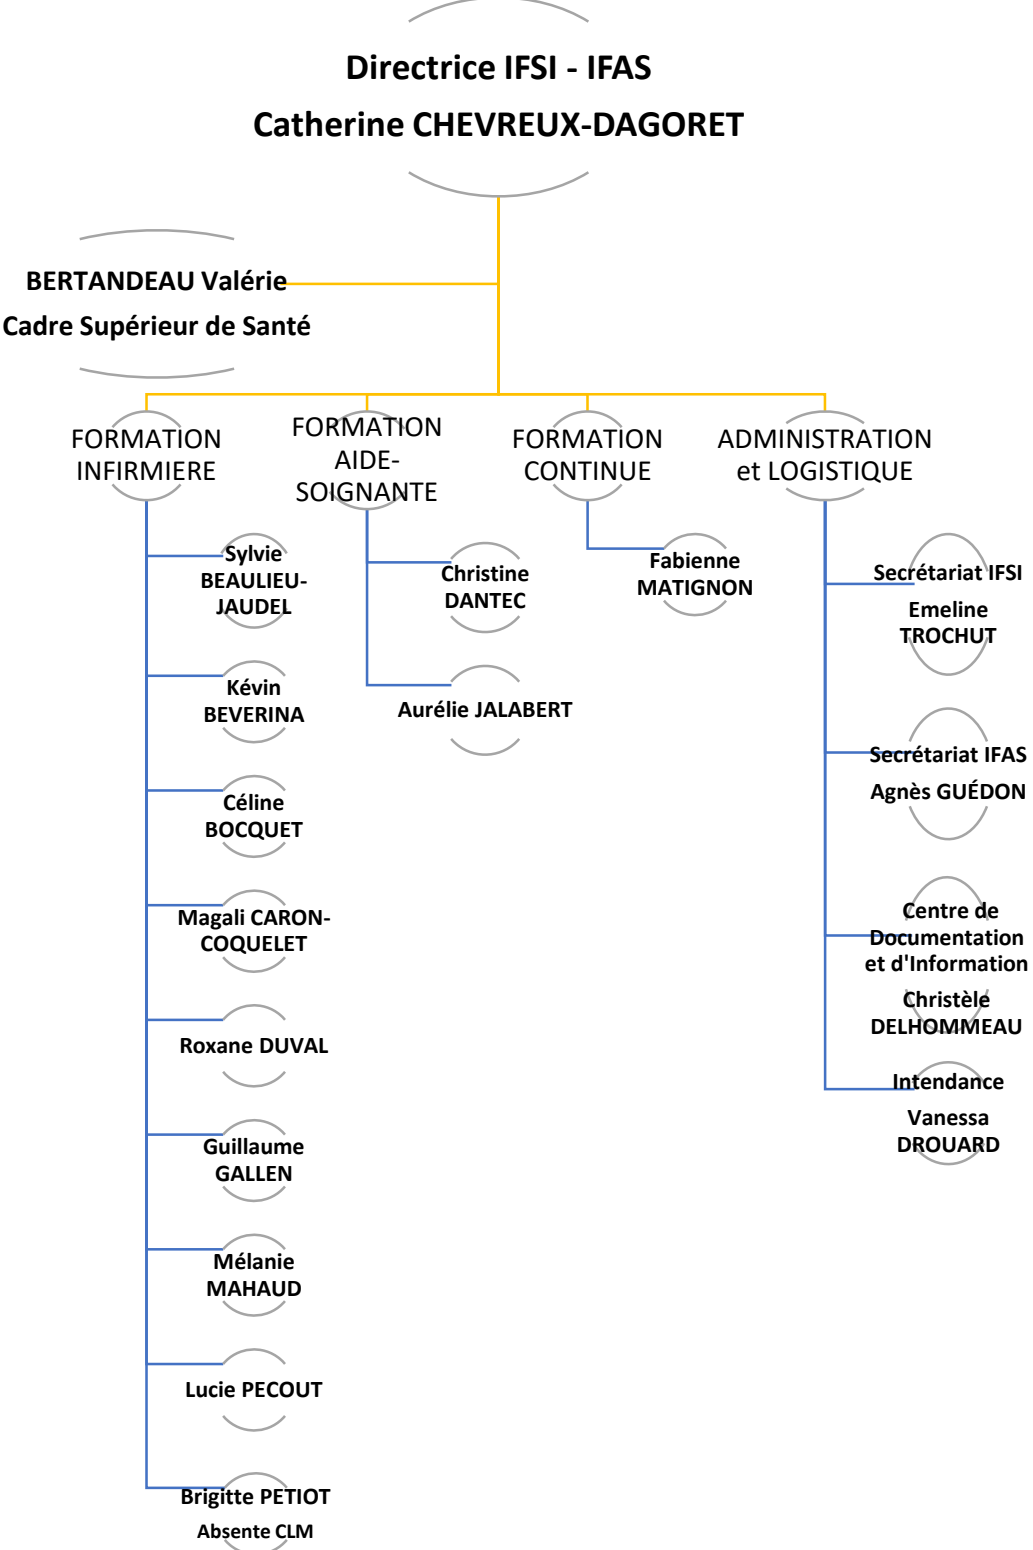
Directrice IFSI - IFAS
Catherine CHEVREUX-DAGORET

BERTANDEAU Valérie
Cadre Supérieur de Santé

FORMATION INFIRMIERE

FORMATION AIDE-SOIGNANTE

FORMATION CONTINUE

ADMINISTRATION et LOGISTIQUE

Sylvie BEAULIEU-JAUDEL

Kévin BEVERINA

Céline BOCQUET

Magali CARON-COQUELET

Roxane DUVAL

Guillaume GALLEN

Mélanie MAHAUD

Lucie PECOUT

Brigitte PETIOT
Absente CLM

Christine DANTEC

Aurélie JALABERT

Fabienne MATIGNON

Secrétariat IFSI
Emeline TROCHUT

Secrétariat IFAS
Agnès GUÉDON

Centre de Documentation et d'Information
Christèle DELHOMMEAU

Intendance
Vanessa DROUARD